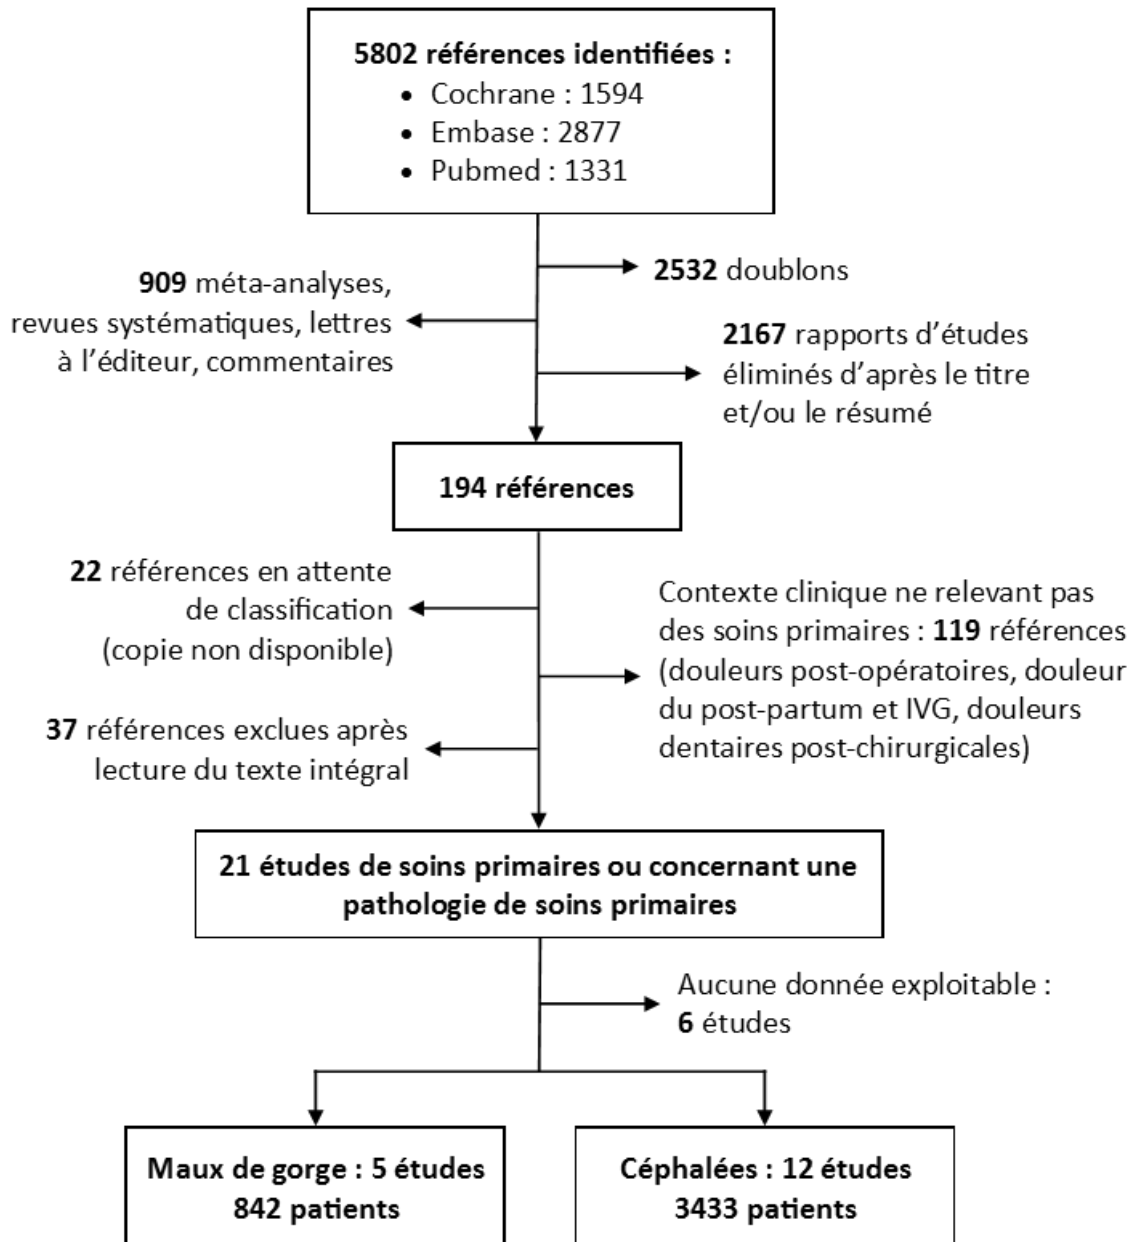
5802 références identifiées :
- Cochrane : 1594
- Embase : 2877
- Pubmed : 1331

2532 doublons

909 méta-analyses, revues systématiques, lettres à l'éditeur, commentaires

2167 rapports d'études éliminés d'après le titre et/ou le résumé

194 références

22 références en attente de classification (copie non disponible)

Contexte clinique ne relevant pas des soins primaires : 119 références (douleurs post-opératoires, douleur du post-partum et IVG, douleurs dentaires post-chirurgicales)

37 références exclues après lecture du texte intégral

21 études de soins primaires ou concernant une pathologie de soins primaires

Aucune donnée exploitable : 6 études

Maux de gorge : 5 études
842 patients

Céphalées : 12 études
3433 patients